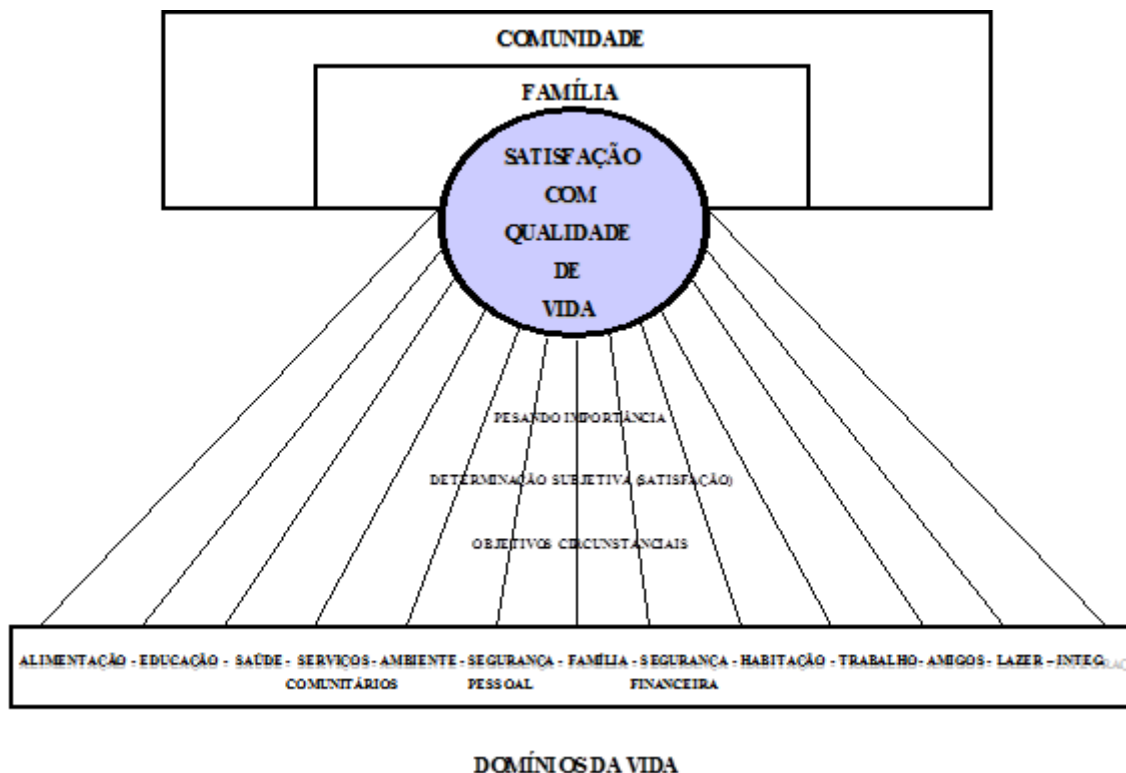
COMUNIDADE

FAMÍLIA

SATISFAÇÃO COM QUALIDADE DE VIDA

PESANDO IMPORTÂNCIA

DETERMINAÇÃO SUBJETIVA (SATISFAÇÃO)

OBJETIVOS CIRCUNSTANCIAIS

ALIMENTAÇÃO - EDUCAÇÃO - SAÚDE - SERVIÇOS COMUNITÁRIOS - AMBIENTE - SEGURANÇA PESSOAL - FAMÍLIA - SEGURANÇA FINANCEIRA - HABITAÇÃO - TRABALHO - AMIGOS - LAZER - INTEG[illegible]

DOMÍNIOS DA VIDA